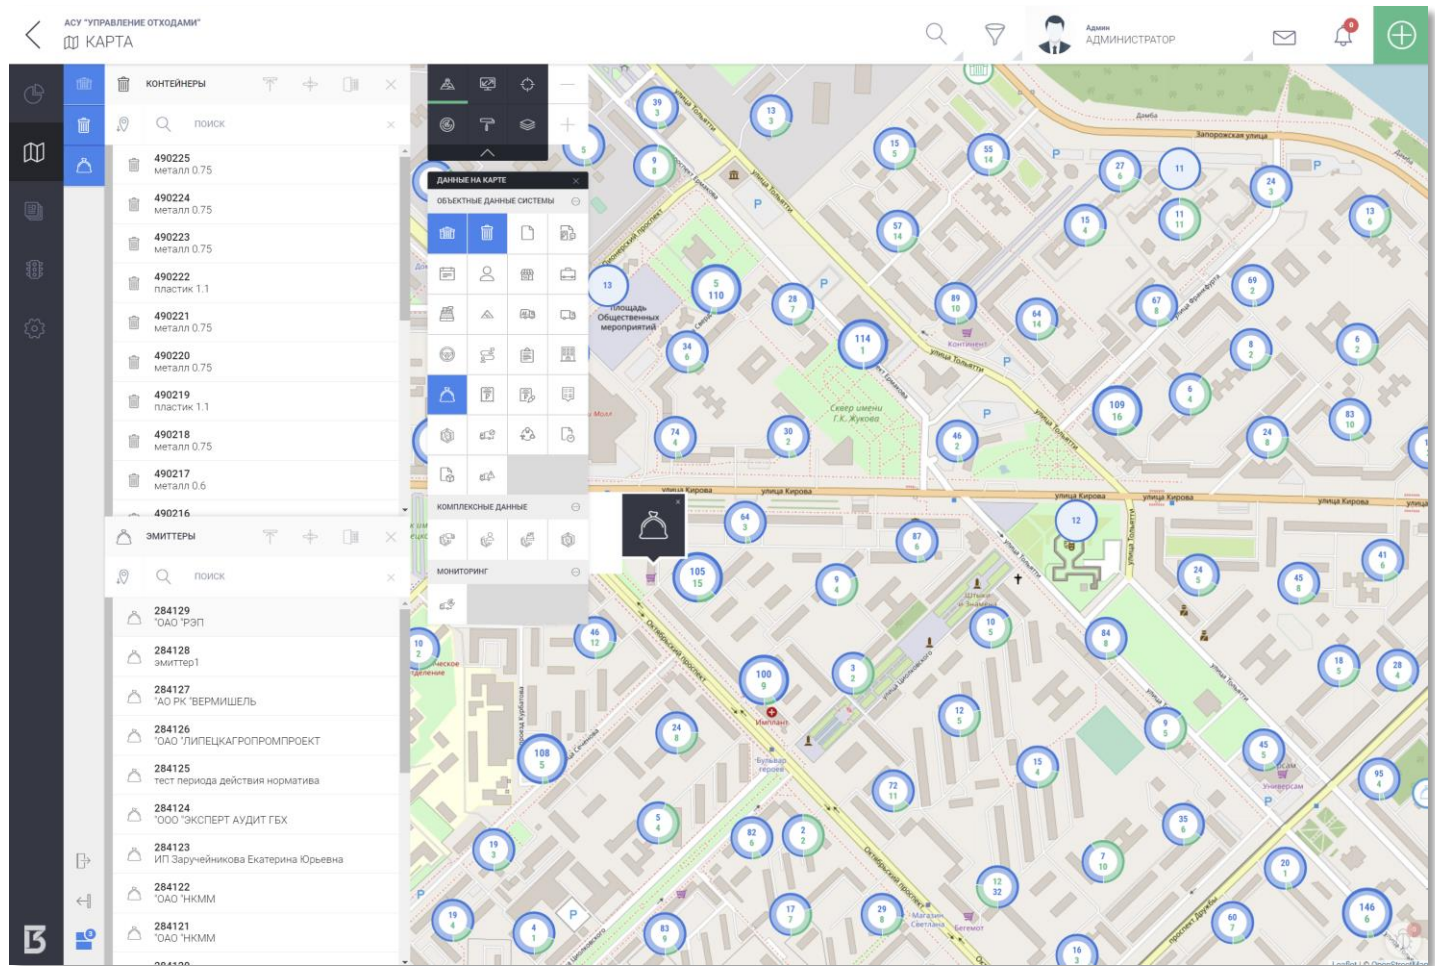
АСУ "УПРАВЛЕНИЕ ОТХОДАМИ"
КАРТА

Админ
АДМИНИСТРАТОР

0

КОНТЕЙНЕРЫ

поиск

490225
металл 0.75

490224
металл 0.75

490223
металл 0.75

490222
пластик 1.1

490221
металл 0.75

490220
металл 0.75

490219
пластик 1.1

490218
металл 0.75

490217
металл 0.6

490216

ЭМИТТЕРЫ

поиск

284129
"ОАО "РЭП

284128
эмиттер1

284127
"АО РК "ВЕРМИШЕЛЬ

284126
"ОАО "ЛИПЕЦКАГРОПРОМПРОЕКТ

284125
тест периода действия норматива

284124
"ООО "ЭКСПЕРТ АУДИТ ГБХ

284123
ИП Заручейникова Екатерина Юрьевна

284122
"ОАО "НКММ

284121
"ОАО "НКММ

ДАННЫЕ НА КАРТЕ

ОБЪЕКТНЫЕ ДАННЫЕ СИСТЕМЫ

КОМПЛЕКСНЫЕ ДАННЫЕ

МОНИТОРИНГ

улица Тольятти
Запорожская улица
Октябрьский проспект
Площадь Общественных мероприятий
Сквер имени Г.К. Жукова
улица Кирова
Бульвар героев
Магазин Светлана
Бегемот
Универсам
Имплант
Континент
Leaflet | © OpenStreetMap